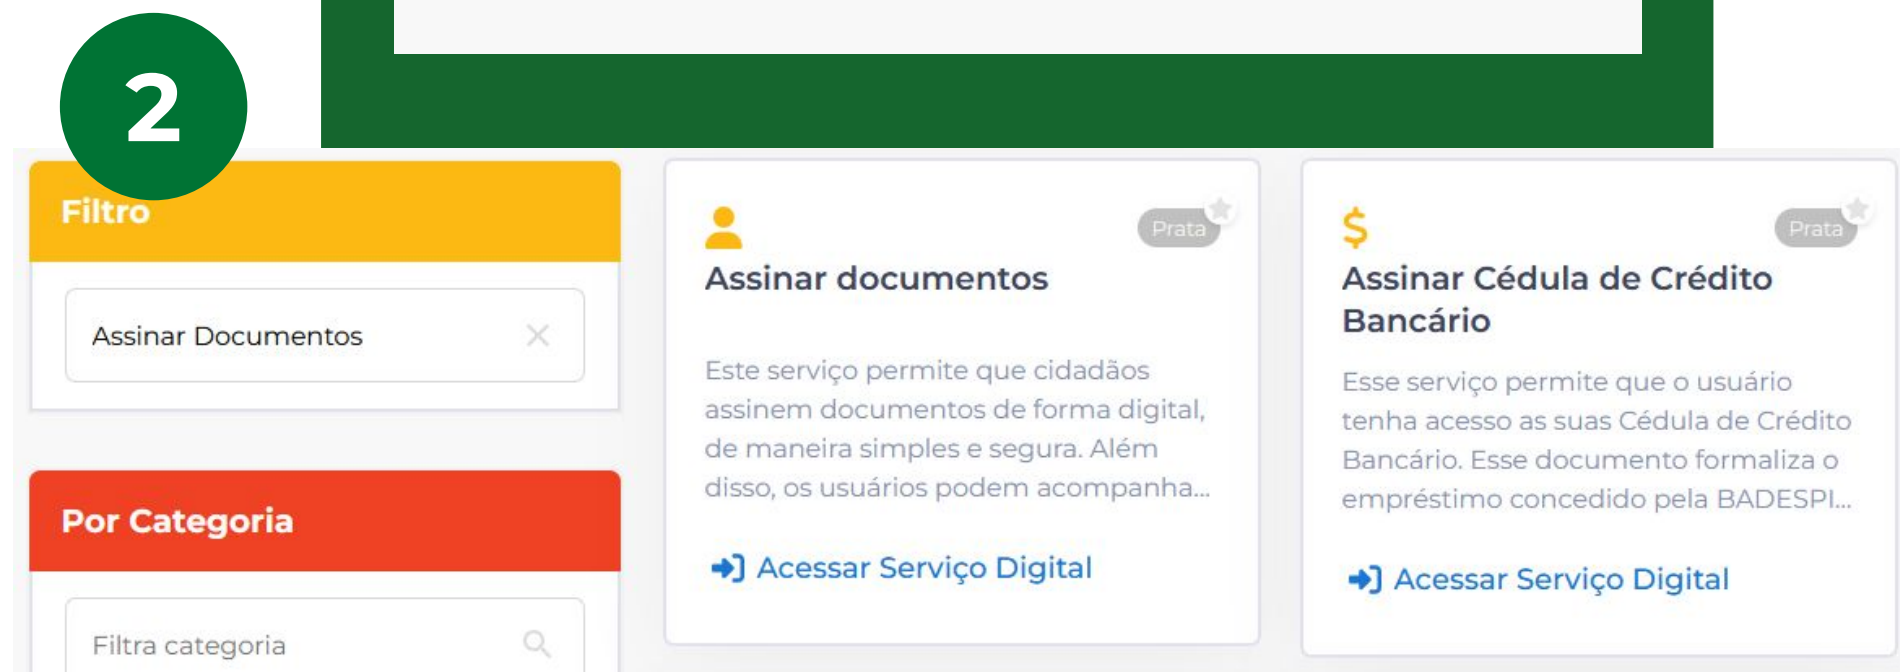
2

Filtro

Assinar Documentos

Por Categoria

Filtra categoria

Prata

Assinar documentos

Este serviço permite que cidadãos assinem documentos de forma digital, de maneira simples e segura. Além disso, os usuários podem acompanha...

Acessar Serviço Digital

$

Prata

Assinar Cédula de Crédito Bancário

Esse serviço permite que o usuário tenha acesso as suas Cédula de Crédito Bancário. Esse documento formaliza o empréstimo concedido pela BADESPI...

Acessar Serviço Digital